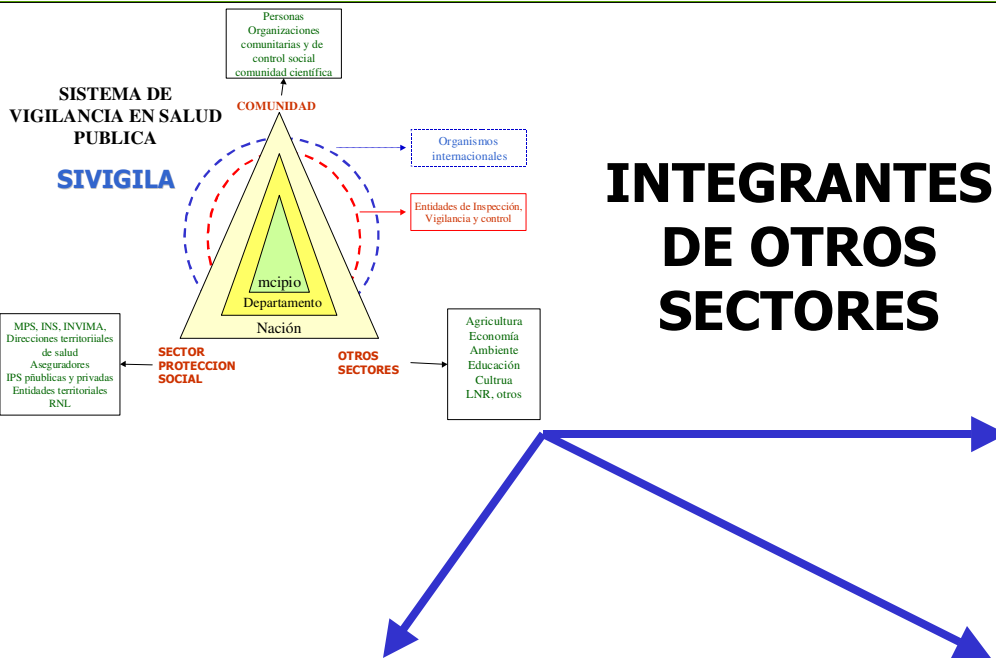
Personas
Organizaciones comunitarias y de control social
comunidad científica

SISTEMA DE VIGILANCIA EN SALUD PUBLICA

SIVIGILA

COMUNIDAD

Organismos internacionales

Entidades de Inspección, Vigilancia y control

mcipio
Departamento
Nación

MPS, INS, INVIMA, Direcciones territoriiales de salud
Aseguradores
IPS pñublicas y privadas
Entidades territoriales
RNL

SECTOR PROTECCION SOCIAL

OTROS SECTORES

Agricultura
Economía
Ambiente
Educación
Cultrua
LNR, otros

INTEGRANTES DE OTROS SECTORES